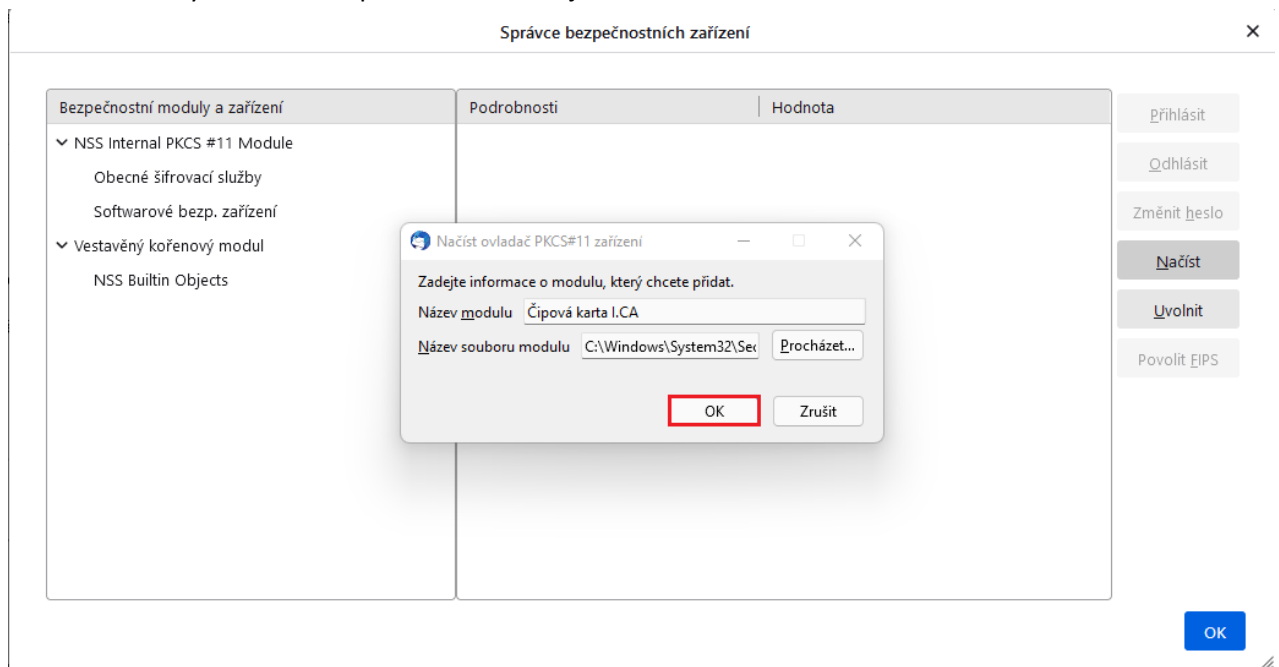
Správce bezpečnostních zařízení

×

| Bezpečnostní moduly a zařízení | Podrobnosti | Hodnota |
|---|---|---|

NSS Internal PKCS #11 Module
Obecné šifrovací služby
Softwarové bezp. zařízení
Vestavěný kořenový modul
NSS Builtin Objects

Přihlásit
Odhlásit
Změnit heslo
Načíst
Uvolnit
Povolit FIPS

Načíst ovladač PKCS#11 zařízení

Zadejte informace o modulu, který chcete přidat.
Název modulu Čipová karta I.CA
Název souboru modulu C:\Windows\System32\Sec
Procházet...

OK
Zrušit

OK